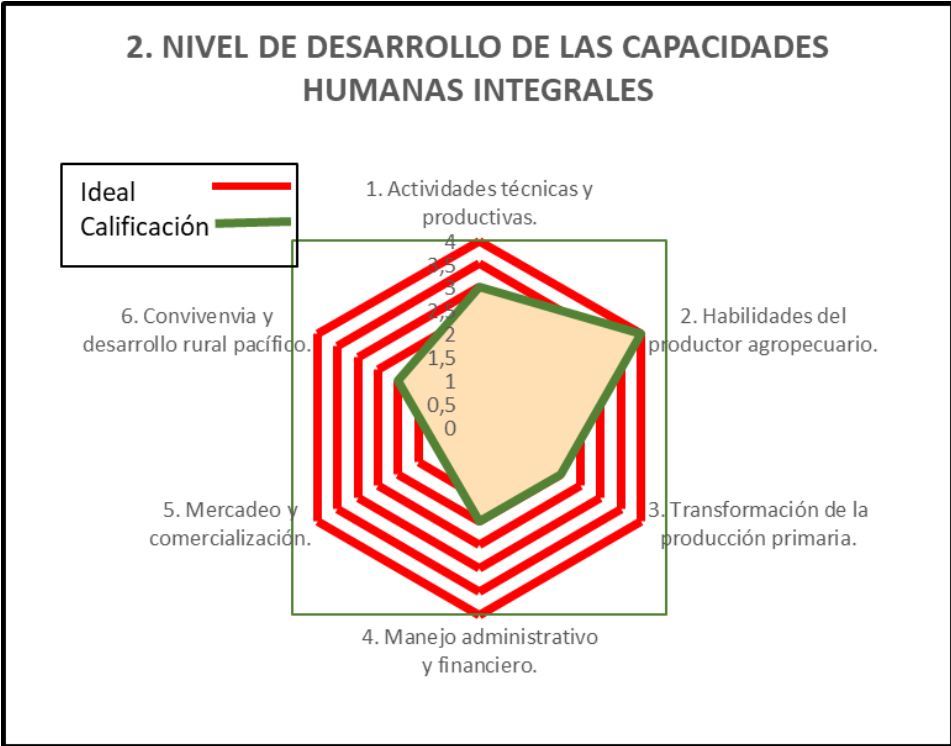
2. NIVEL DE DESARROLLO DE LAS CAPACIDADES HUMANAS INTEGRALES

Ideal
Calificación

1. Actividades técnicas y productivas.

4
3,5
3
2,5
2
1,5
1
0,5
0

2. Habilidades del productor agropecuario.

3. Transformación de la producción primaria.

4. Manejo administrativo y financiero.

5. Mercadeo y comercialización.

6. Convivenvia y desarrollo rural pacífico.